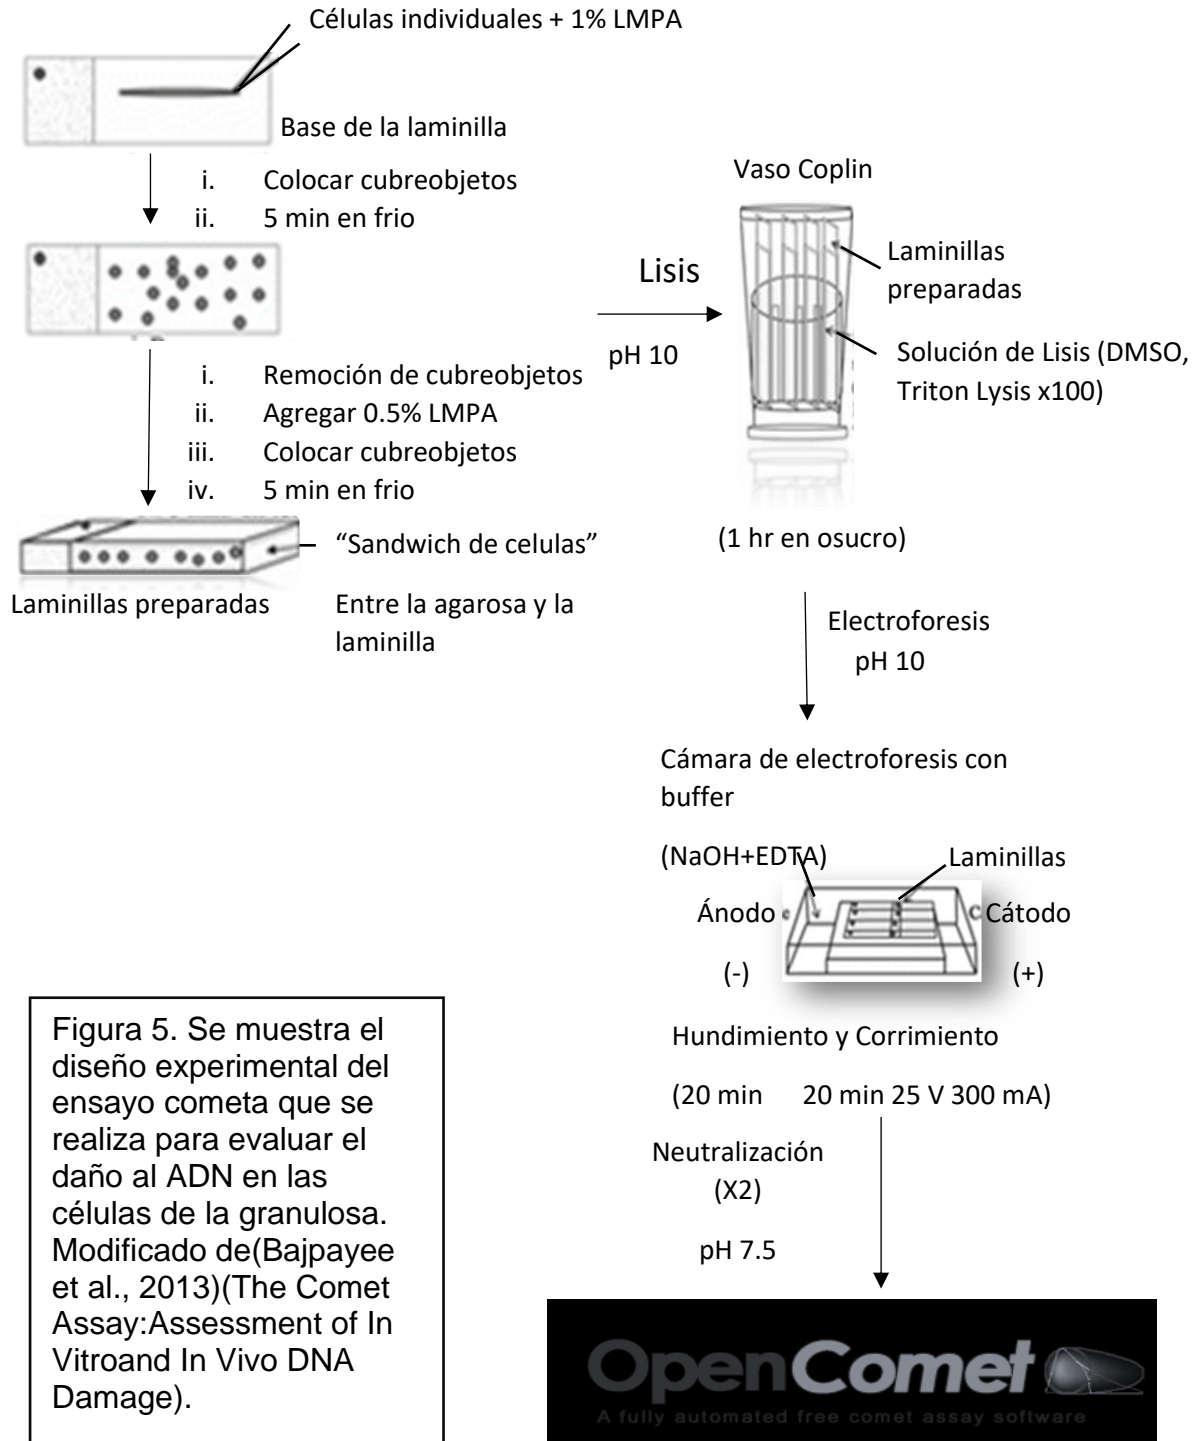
Células individuales + 1% LMPA

Base de la laminilla

i. Colocar cubreobjetos
ii. 5 min en frio

i. Remoción de cubreobjetos
ii. Agregar 0.5% LMPA
iii. Colocar cubreobjetos
iv. 5 min en frio

"Sandwich de celulas"

Laminillas preparadas

Entre la agarosa y la laminilla

Lisis

pH 10

Vaso Coplin

Laminillas preparadas

Solución de Lisis (DMSO, Triton Lysis x100)

(1 hr en osucro)

Electroforesis
pH 10

Cámara de electroforesis con buffer

(NaOH+EDTA)

Laminillas

Ánodo

Cátodo

(-)

(+)

Hundimiento y Corrimiento

(20 min 20 min 25 V 300 mA)

Neutralización
(X2)

pH 7.5

OpenComet
A fully automated free comet assay software

Figura 5. Se muestra el diseño experimental del ensayo cometa que se realiza para evaluar el daño al ADN en las células de la granulosa. Modificado de(Bajpayee et al., 2013)(The Comet Assay:Assessment of In Vitroand In Vivo DNA Damage).